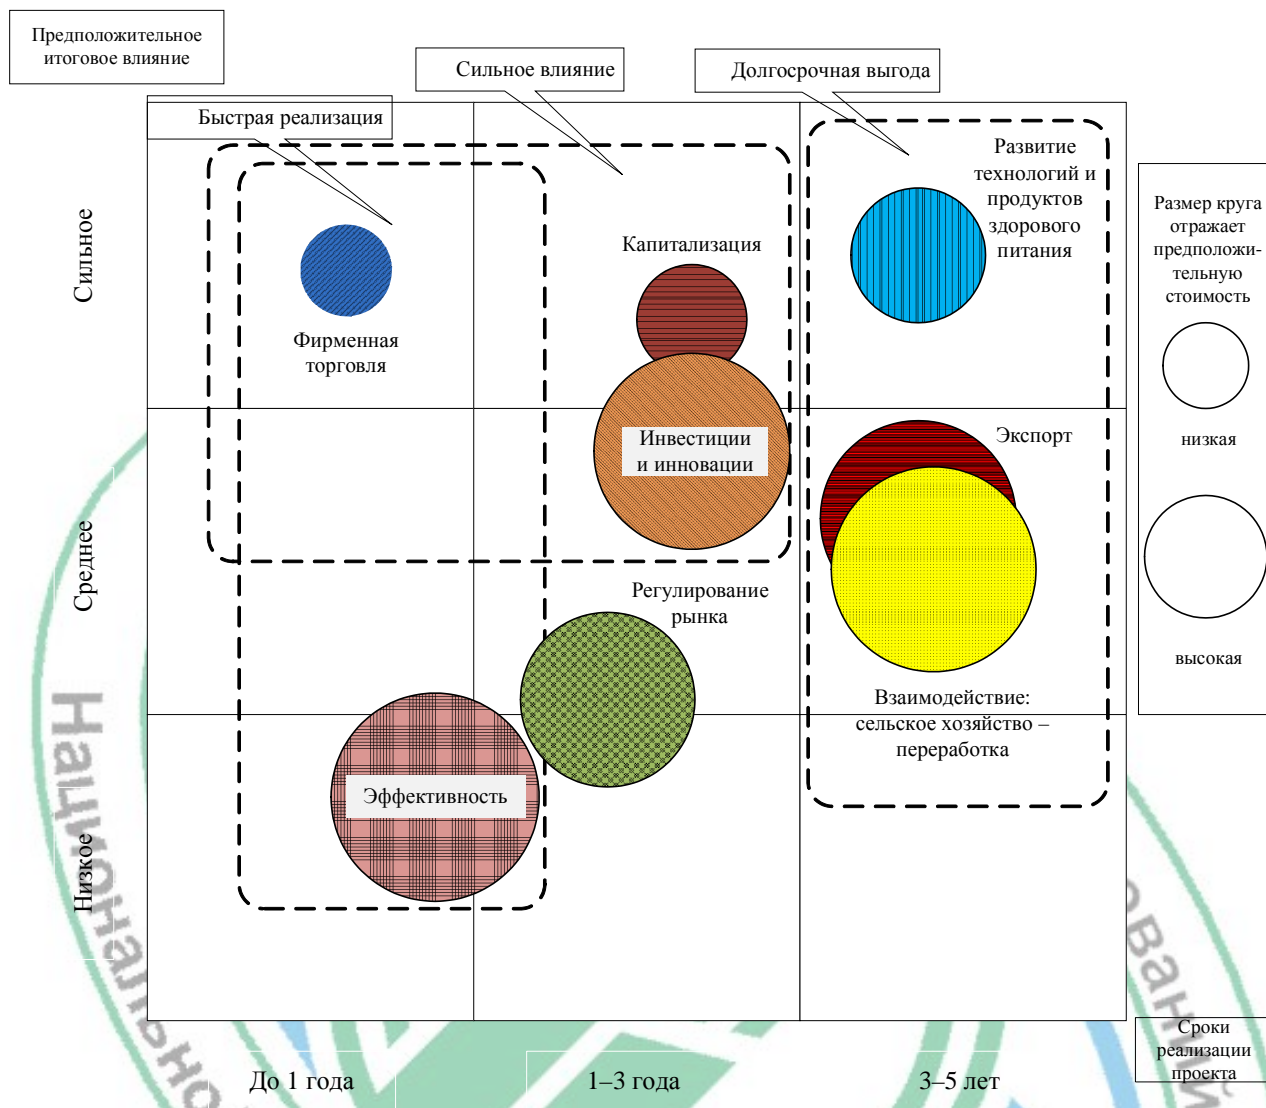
Предположительное итоговое влияние

Сильное влияние

Долгосрочная выгода

Быстрая реализация

Сильное

Среднее

Низкое

Фирменная торговля

Капитализация

Развитие технологий и продуктов здорового питания

Инвестиции и инновации

Экспорт

Регулирование рынка

Взаимодействие: сельское хозяйство – переработка

Эффективность

Размер круга отражает предположительную стоимость

низкая

высокая

Сроки реализации проекта

До 1 года

1–3 года

3–5 лет